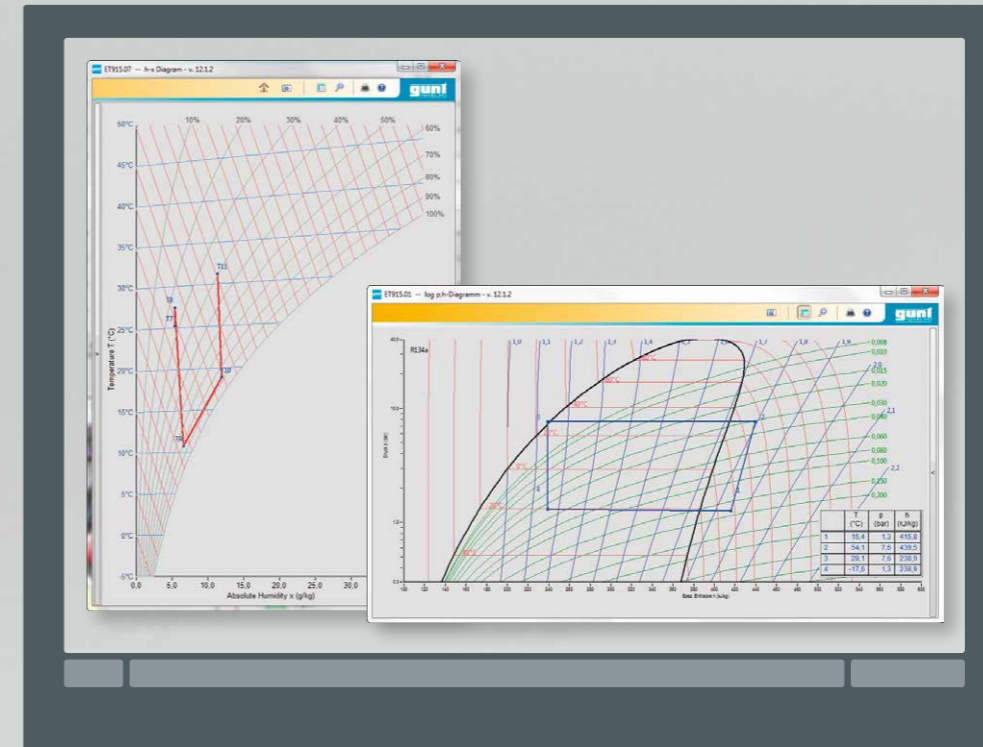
ET915.07 -- h-x Diagram - v. 12.1.2

gunt

10%
20%
30%
40%
50%
60%
70%
80%
90%
100%

50°C
45°C
40°C
35°C
30°C
25°C
20°C
15°C
10°C
5°C
0°C
-5°C

Temperature T (°C)

T22
T8
T7
T20
T16

0,0
5,0
10,0
15,0
20,0
25,0
30,0

Absolute Humidity x (g/kg)

ET915.01 -- log p,h-Diagramm - v. 12.1.2

gunt

R134a

1,0
1,1
1,2
1,3
1,4
1,5
1,6
1,7
1,8
1,9
2,0
2,1
2,2

0,008
0,010
0,015
0,020
0,030
0,040
0,060
0,080
0,100
0,150
0,200

Druck p (bar)

Spez. Enthalpie h (kJ/kg)

|   | T (°C) | p (bar) | h (kJ/kg) |
|---|---|---|---|
| 1 | 15,4 | 1,3 | 415,8 |
| 2 | 54,1 | 7,6 | 439,5 |
| 3 | 28,1 | 7,6 | 238,9 |
| 4 | -17,6 | 1,3 | 238,9 |